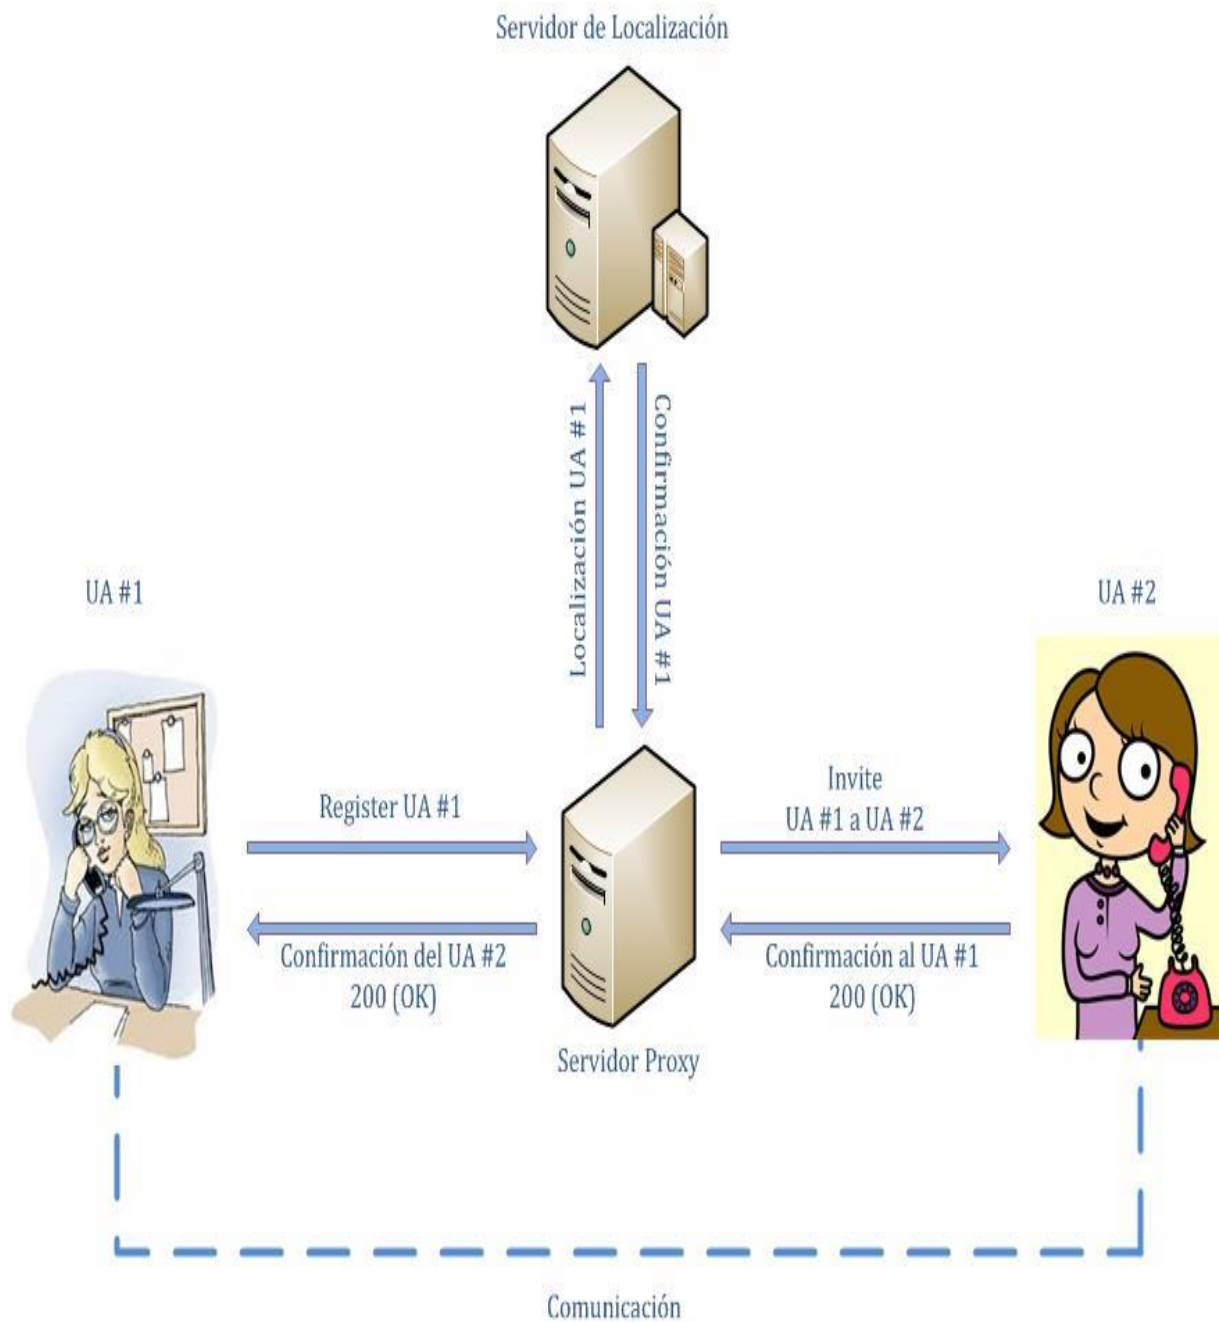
Servidor de Localización

Localización UA #1

Confirmación UA #1

UA #1

UA #2

Register UA #1

Invite
UA #1 a UA #2

Confirmación del UA #2
200 (OK)

Confirmación al UA #1
200 (OK)

Servidor Proxy

Comunicación